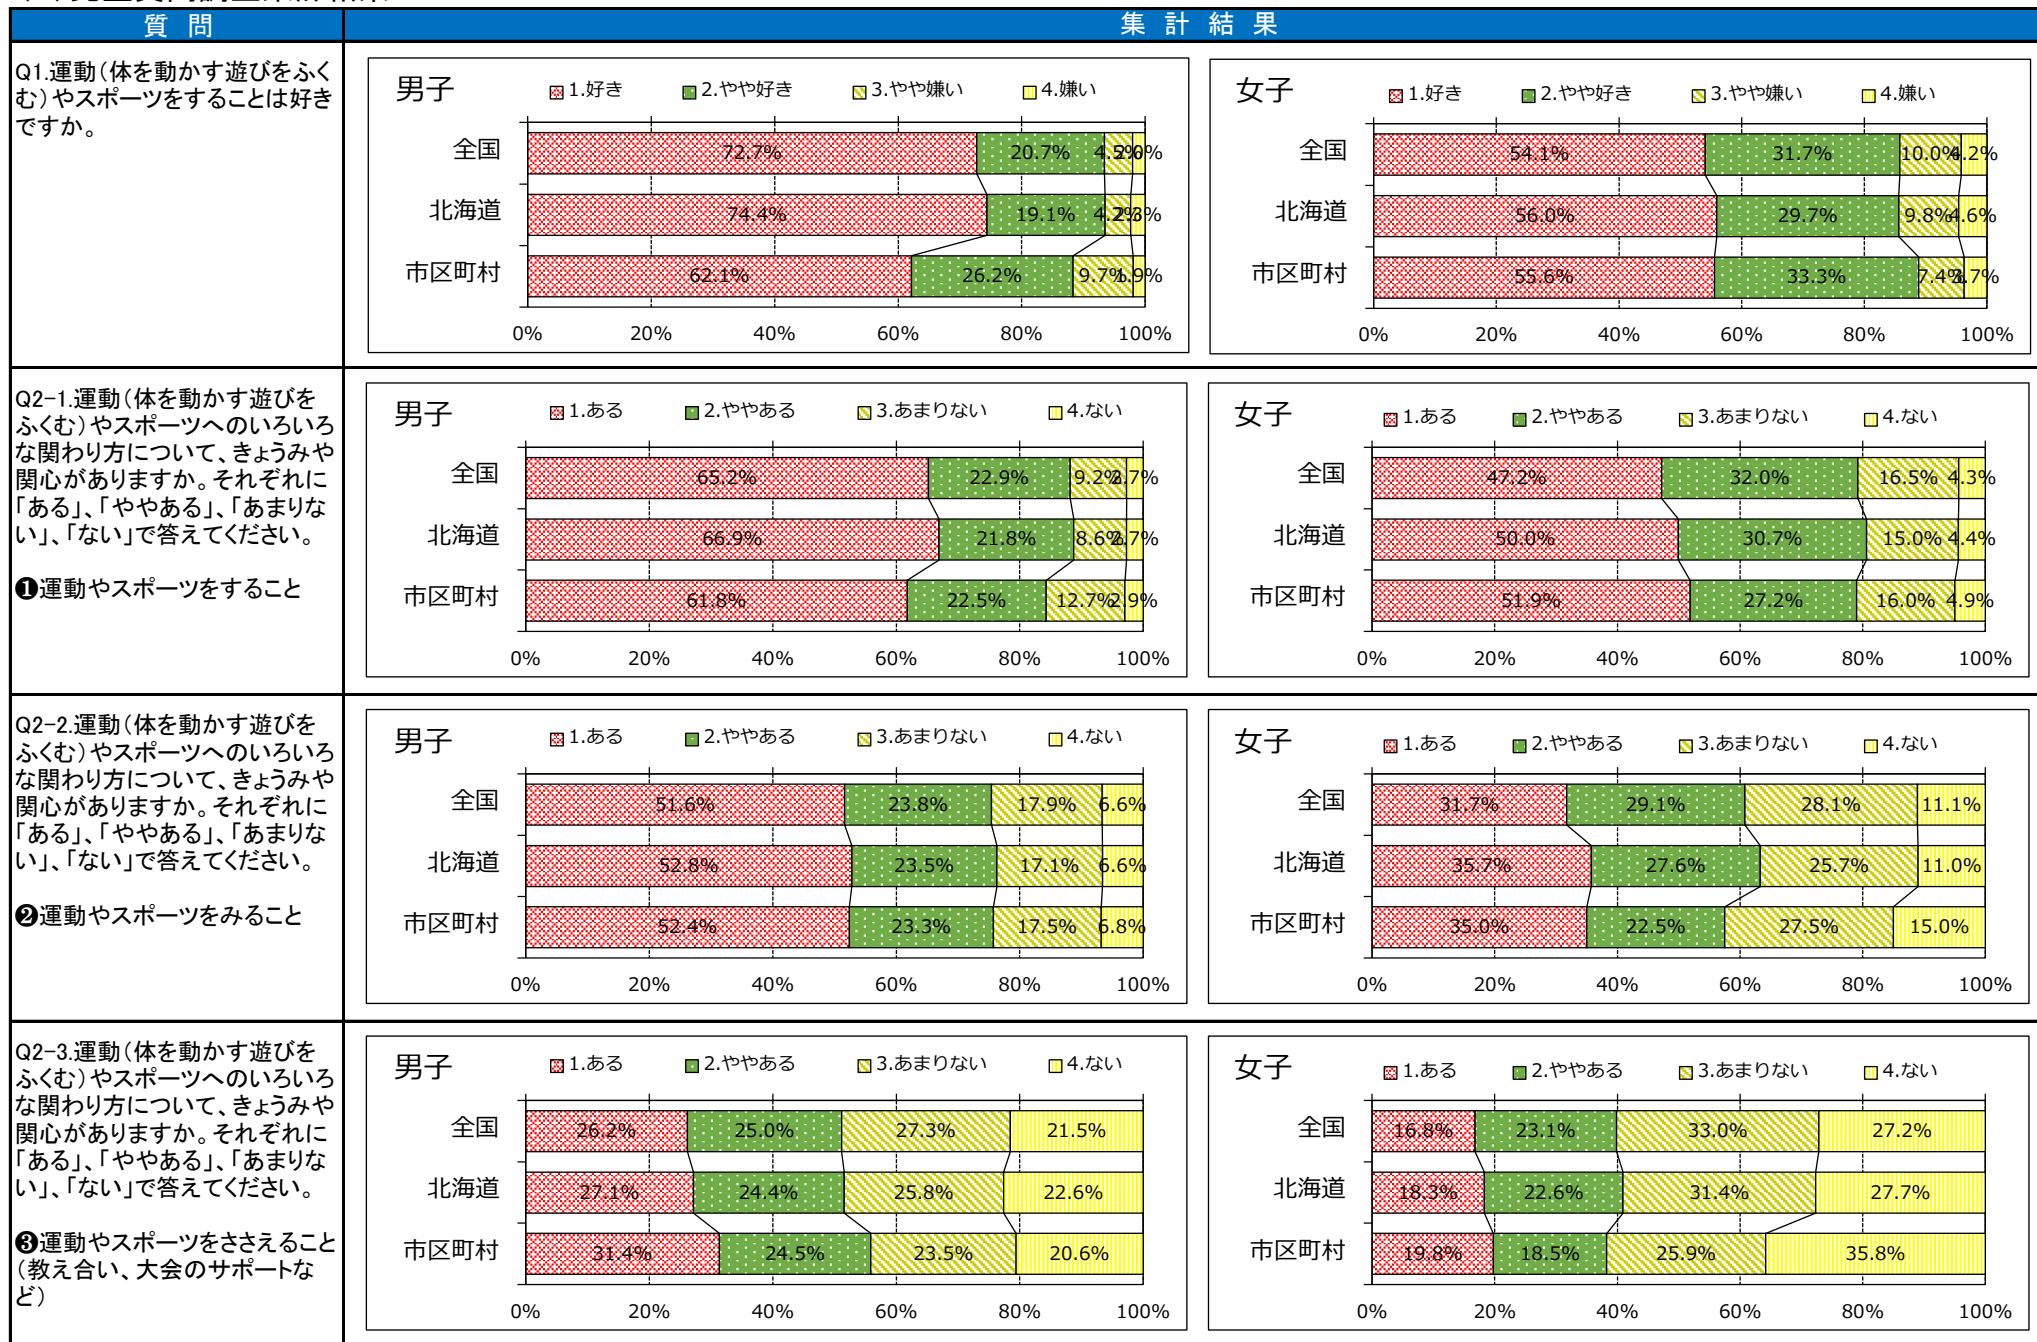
| 質 問 | 集 計 結 果 |
|---|---|
| Q1.運動(体を動かす遊びをふくむ)やスポーツをすることは好きですか。 | 男子 1.好き 2.やや好き 3.やや嫌い 4.嫌い 全国 72.7% 20.7% 4.5% 2.0% 北海道 74.4% 19.1% 4.2% 2.3% 市区町村 62.1% 26.2% 9.7% 1.9% 0% 20% 40% 60% 80% 100% 女子 1.好き 2.やや好き 3.やや嫌い 4.嫌い 全国 54.1% 31.7% 10.0% 4.2% 北海道 56.0% 29.7% 9.8% 4.6% 市区町村 55.6% 33.3% 7.4% 3.7% 0% 20% 40% 60% 80% 100% |
| Q2-1.運動(体を動かす遊びをふくむ)やスポーツへのいろいろな関わり方について、きょうみや関心がありますか。それぞれに「ある」、「ややある」、「あまりない」、「ない」で答えてください。 ❶運動やスポーツをすること | 男子 1.ある 2.ややある 3.あまりない 4.ない 全国 65.2% 22.9% 9.2% 2.7% 北海道 66.9% 21.8% 8.6% 2.7% 市区町村 61.8% 22.5% 12.7% 2.9% 0% 20% 40% 60% 80% 100% 女子 1.ある 2.ややある 3.あまりない 4.ない 全国 47.2% 32.0% 16.5% 4.3% 北海道 50.0% 30.7% 15.0% 4.4% 市区町村 51.9% 27.2% 16.0% 4.9% 0% 20% 40% 60% 80% 100% |
| Q2-2.運動(体を動かす遊びをふくむ)やスポーツへのいろいろな関わり方について、きょうみや関心がありますか。それぞれに「ある」、「ややある」、「あまりない」、「ない」で答えてください。 ❷運動やスポーツをみること | 男子 1.ある 2.ややある 3.あまりない 4.ない 全国 51.6% 23.8% 17.9% 6.6% 北海道 52.8% 23.5% 17.1% 6.6% 市区町村 52.4% 23.3% 17.5% 6.8% 0% 20% 40% 60% 80% 100% 女子 1.ある 2.ややある 3.あまりない 4.ない 全国 31.7% 29.1% 28.1% 11.1% 北海道 35.7% 27.6% 25.7% 11.0% 市区町村 35.0% 22.5% 27.5% 15.0% 0% 20% 40% 60% 80% 100% |
| Q2-3.運動(体を動かす遊びをふくむ)やスポーツへのいろいろな関わり方について、きょうみや関心がありますか。それぞれに「ある」、「ややある」、「あまりない」、「ない」で答えてください。 ❸運動やスポーツをささえること(教え合い、大会のサポートなど) | 男子 1.ある 2.ややある 3.あまりない 4.ない 全国 26.2% 25.0% 27.3% 21.5% 北海道 27.1% 24.4% 25.8% 22.6% 市区町村 31.4% 24.5% 23.5% 20.6% 0% 20% 40% 60% 80% 100% 女子 1.ある 2.ややある 3.あまりない 4.ない 全国 16.8% 23.1% 33.0% 27.2% 北海道 18.3% 22.6% 31.4% 27.7% 市区町村 19.8% 18.5% 25.9% 35.8% 0% 20% 40% 60% 80% 100% |